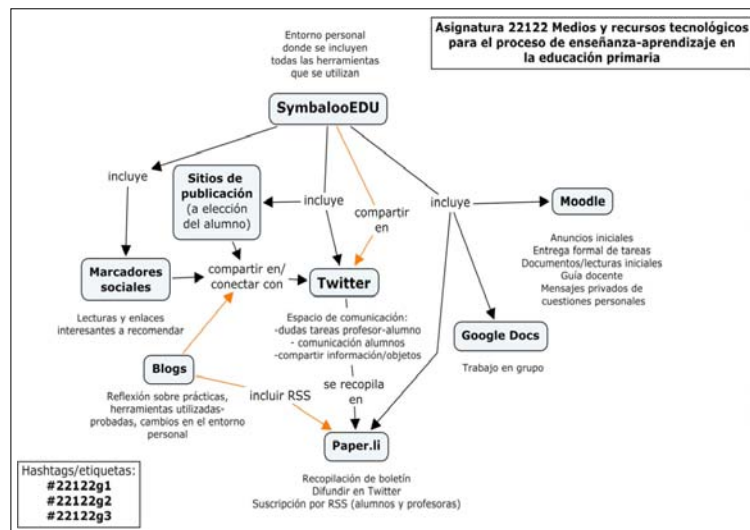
Asignatura 22122 Medios y recursos tecnológicos para el proceso de enseñanza-aprendizaje en la educación primaria

Entorno personal donde se incluyen todas las herramientas que se utilizan

SymbalooEDU

incluye

Sitios de publicación (a elección del alumno)

incluye

compartir en

incluye

Moodle

Anuncios iniciales
Entrega formal de tareas
Documentos/lecturas iniciales
Guía docente
Mensajes privados de cuestiones personales

Marcadores sociales

compartir en/ conectar con

Twitter

Lecturas y enlaces interesantes a recomendar

Espacio de comunicación:
-dudas tareas profesor-alumno
- comunicación alumnos
-compartir información/objetos

Google Docs

Trabajo en grupo

Blogs

incluir RSS

se recopila en

Reflexión sobre prácticas, herramientas utilizadas-probadas, cambios en el entorno personal

Paper.li

Recopilación de boletín
Difundir en Twitter
Suscripción por RSS (alumnos y profesoras)

Hashtags/etiquetas:
#22122g1
#22122g2
#22122g3